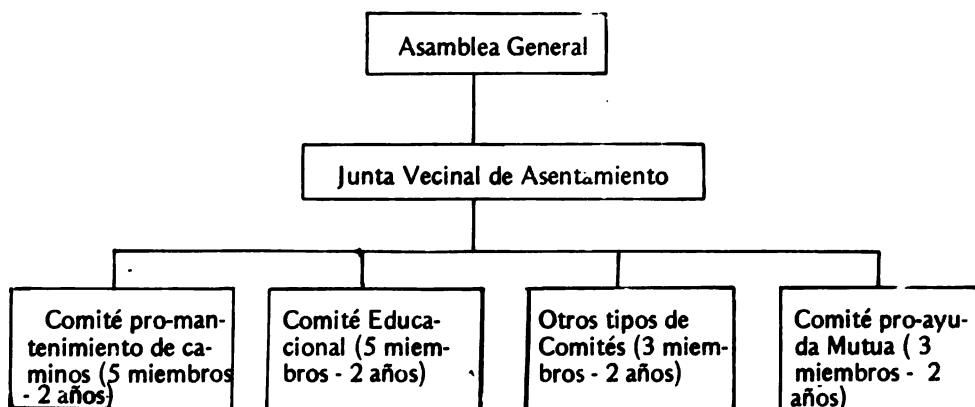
Asamblea General

Junta Vecinal de Asentamiento

Comité pro-mantenimiento de caminos (5 miembros - 2 años)

Comité Educacional (5 miembros - 2 años)

Otros tipos de Comités (3 miembros - 2 años)

Comité pro-ayuda Mutua ( 3 miembros - 2 años)